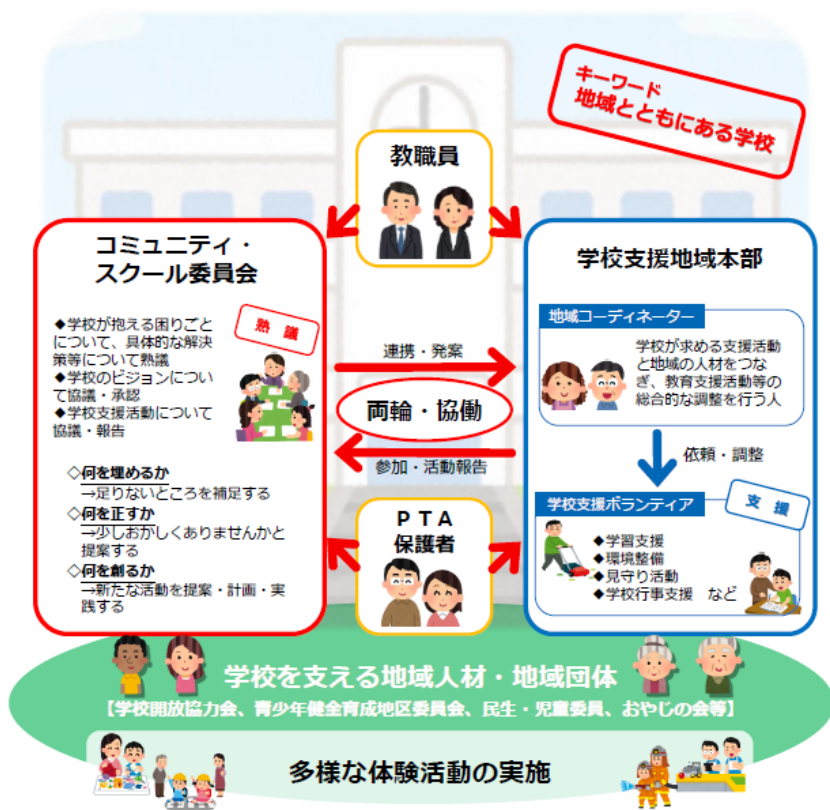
キーワード
地域とともにある学校

教職員

コミュニティ・
スクール委員会

熟議

◆学校が抱える困りごとについて、具体的な解決策等について熟議
◆学校のビジョンについて協議・承認
◆学校支援活動について協議・報告

◇何を埋めるか
→足りないところを補足する
◇何を正すか
→少しおかしくありませんかと提案する
◇何を創るか
→新たな活動を提案・計画・実践する

連携・発案

両輪・協働

参加・活動報告

学校支援地域本部

地域コーディネーター

学校が求める支援活動と地域の人材をつなぎ、教育支援活動等の総合的な調整を行う人

依頼・調整

学校支援ボランティア

支援

◆学習支援
◆環境整備
◆見守り活動
◆学校行事支援　など

ＰＴＡ
保護者

学校を支える地域人材・地域団体
【学校開放協力会、青少年健全育成地区委員会、民生・児童委員、おやじの会等】

多様な体験活動の実施